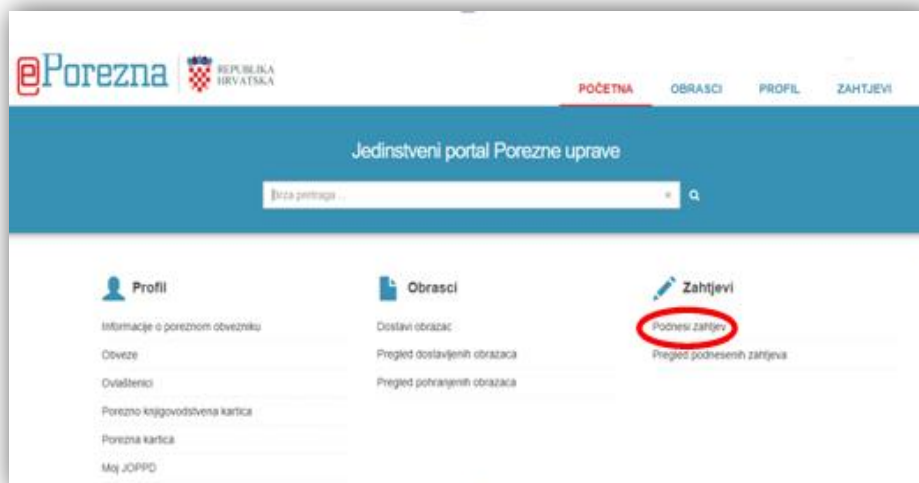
ePorezna REPUBLIKA HRVATSKA

POČETNA OBRASCI PROFIL ZAHTJEVI

Jedinstveni portal Porezne uprave

Brza pretraga ...

Profil

Informacije o poreznom obvezniku

Obveze

Ovlaštenici

Porezno knjigovodstvena kartica

Porezna kartica

Moj JOPPD

Obrasci

Dostavi obrazac

Pregled dostavljenih obrazaca

Pregled pohranjenih obrazaca

Zahtjevi

Podnesi zahtjev

Pregled podnesenih zahtjeva